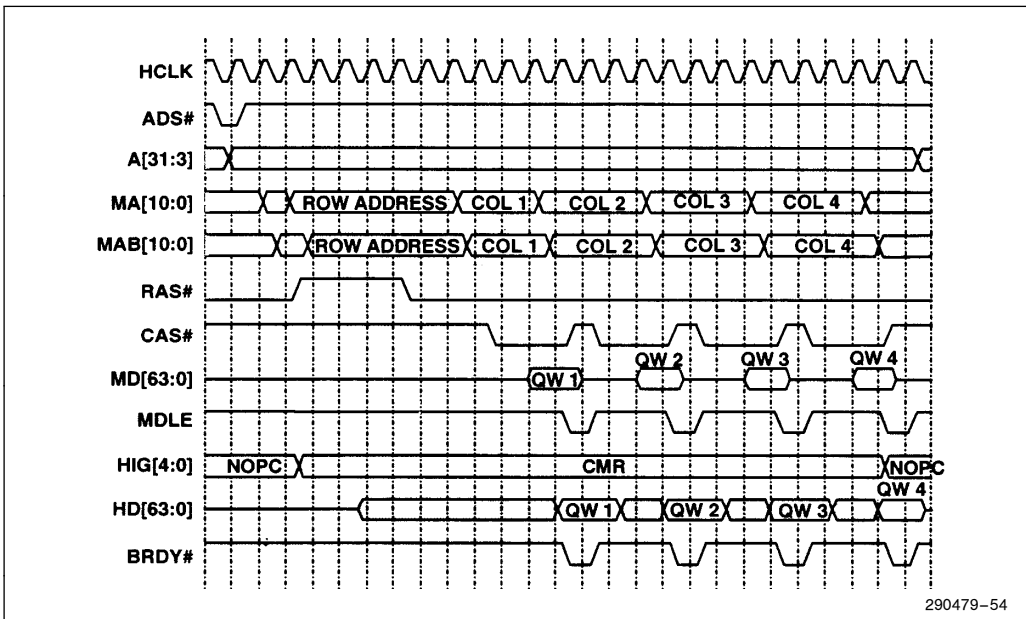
HCLK
ADS#
A[31:3]
MA[10:0] ROW ADDRESS COL 1 COL 2 COL 3 COL 4
MAB[10:0] ROW ADDRESS COL 1 COL 2 COL 3 COL 4
RAS#
CAS#
MD[63:0] QW 1 QW 2 QW 3 QW 4
MDLE
HIG[4:0] NOPC CMR NOPC
HD[63:0] QW 1 QW 2 QW 3 QW 4
BRDY#
290479–54